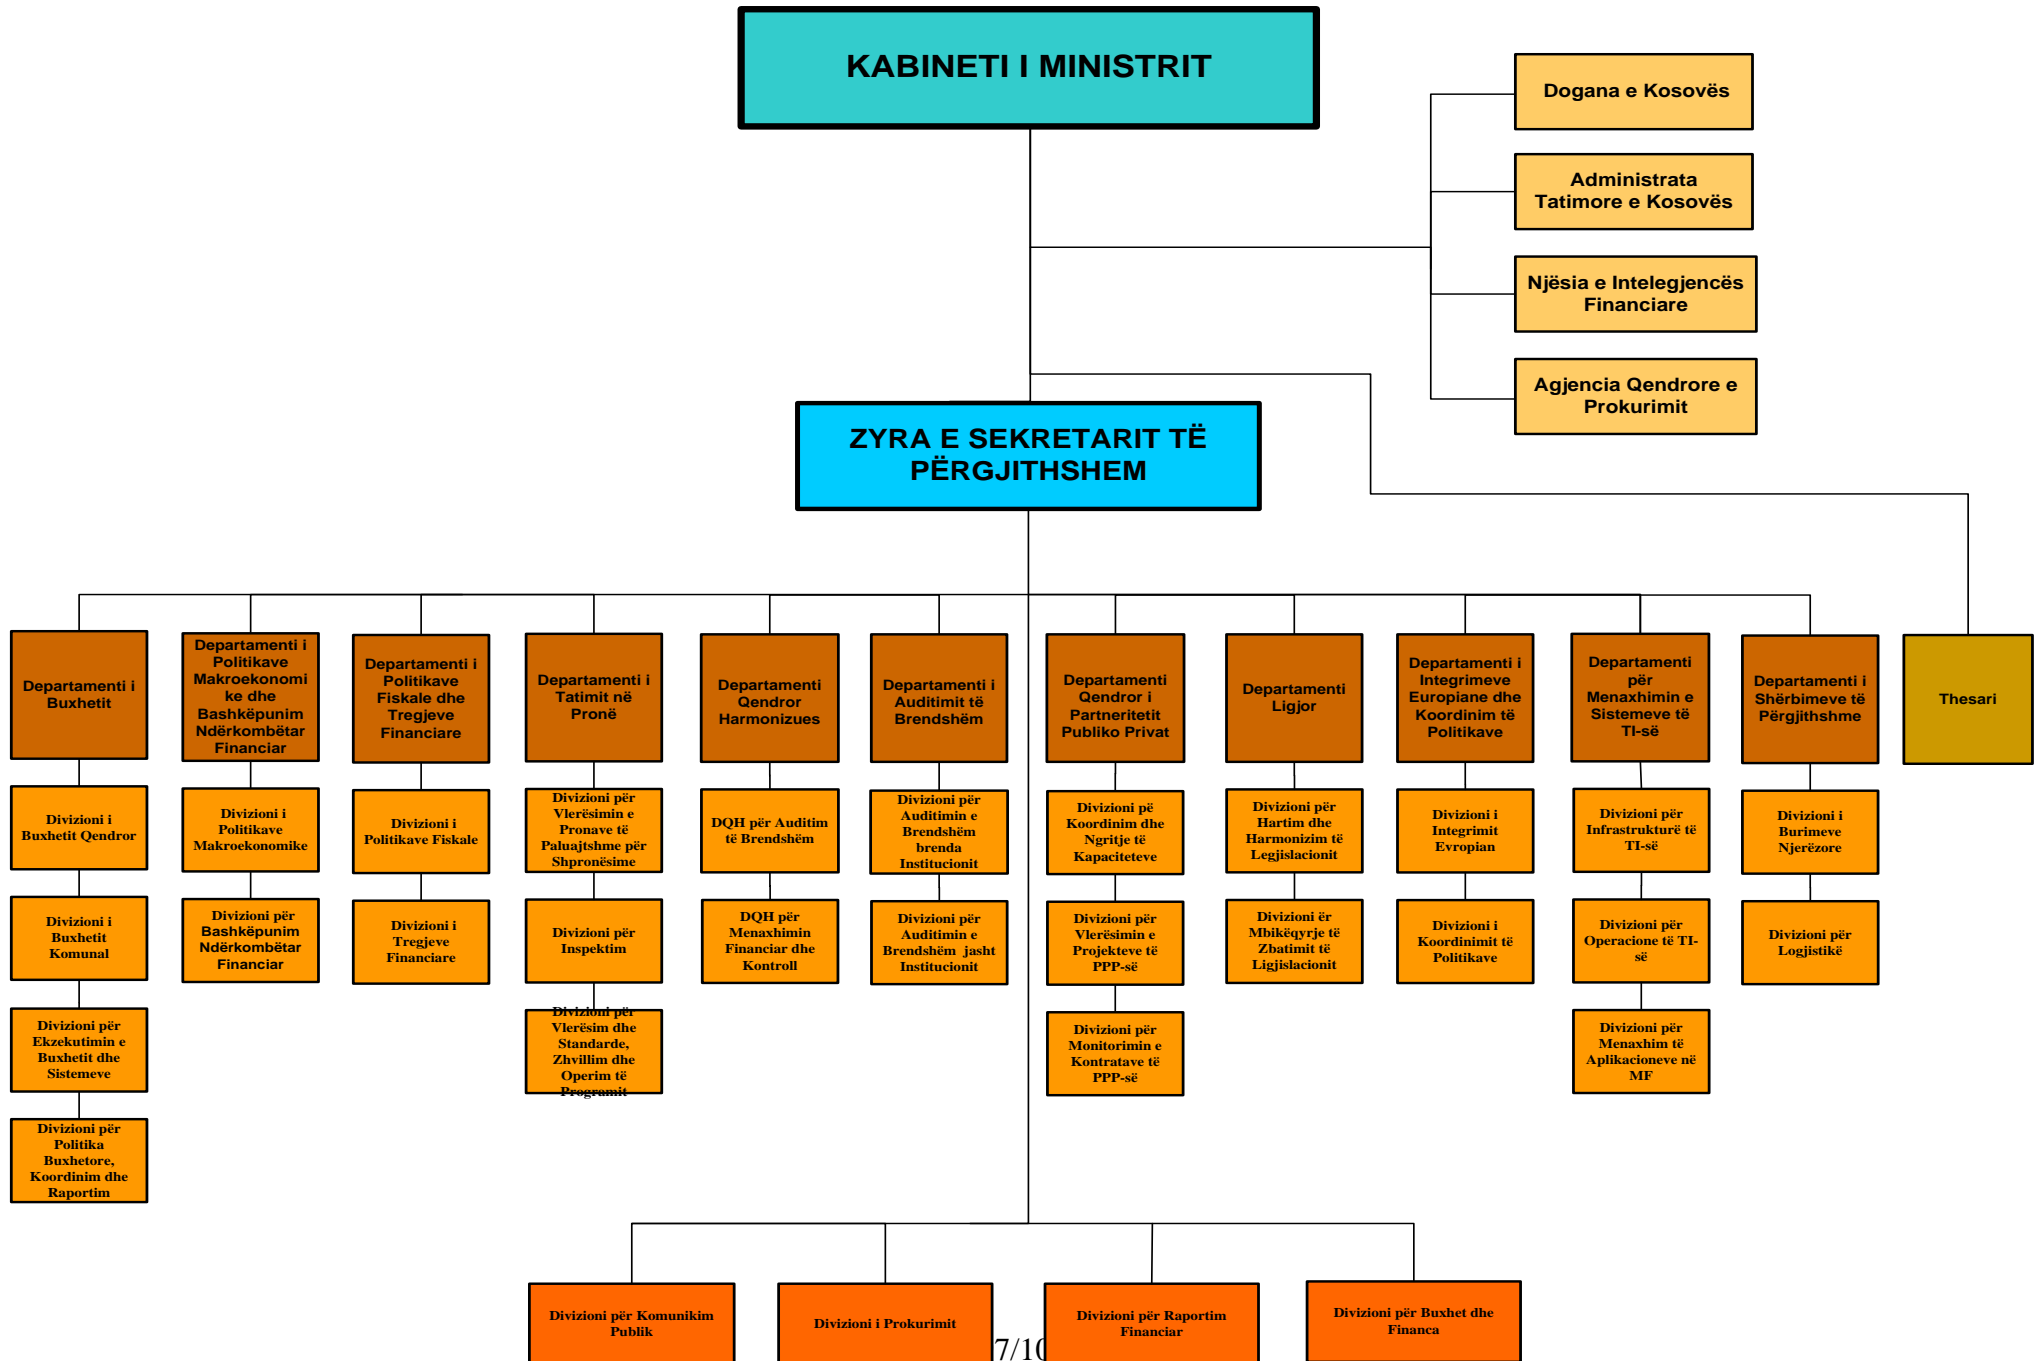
KABINETI I MINISTRIT

Dogana e Kosovës

Administrata Tatimore e Kosovës

Njësia e Intelegjencës Financiare

Agjencia Qendrore e Prokurimit

ZYRA E SEKRETARIT TË PËRGJITHSHEM

Departamenti i Buxhetit

Divizioni i Buxhetit Qendror

Divizioni i Buxhetit Komunal

Divizioni për Ekzekutimin e Buxhetit dhe Sistemeve

Divizioni për Politika Buxhetore, Koordinim dhe Raportim

Departamenti i Politikave Makroekonomike dhe Bashkëpunim Ndërkombëtar Financiar

Divizioni i Politikave Makroekonomike

Divizioni për Bashkëpunim Ndërkombëtar Financiar

Departamenti i Politikave Fiskale dhe Tregjeve Financiare

Divizioni i Politikave Fiskale

Divizioni i Tregjeve Financiare

Departamenti i Tatimit në Pronë

Divizioni për Vlerësimin e Pronave të Paluajtshme për Shpronësime

Divizioni për Inspektim

Divizioni për Vlerësim dhe Standarde, Zhvillim dhe Operim të Programit

Departamenti Qendror Harmonizues

DQH për Auditim të Brendshëm

DQH për Menaxhimin Financiar dhe Kontroll

Departamenti i Auditimit të Brendshëm

Divizioni për Auditimin e Brendshëm brenda Institucionit

Divizioni për Auditimin e Brendshëm jasht Institucionit

Departamenti Qendror i Partneritetit Publiko Privat

Divizioni pë Koordinim dhe Ngritje të Kapaciteteve

Divizioni për Vlerësimin e Projekteve të PPP-së

Divizioni për Monitorimin e Kontratave të PPP-së

Departamenti Ligjor

Divizioni për Hartim dhe Harmonizim të Legjislacionit

Divizioni ër Mbikëqyrje të Zbatimit të Ligjislacionit

Departamenti i Integrimeve Europiane dhe Koordinim të Politikave

Divizioni i Integrimit Evropian

Divizioni i Koordinimit të Politikave

Departamenti për Menaxhimin e Sistemeve të TI-së

Divizioni për Infrastrukturë të TI-së

Divizioni për Operacione të TI-së

Divizioni për Menaxhim të Aplikacioneve në MF

Departamenti i Shërbimeve të Përgjithshme

Divizioni i Burimeve Njerëzore

Divizioni për Logjistikë

Thesari

Divizioni për Komunikim Publik

Divizioni i Prokurimit

Divizioni për Raportim Financiar

Divizioni për Buxhet dhe Financa

7/1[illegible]